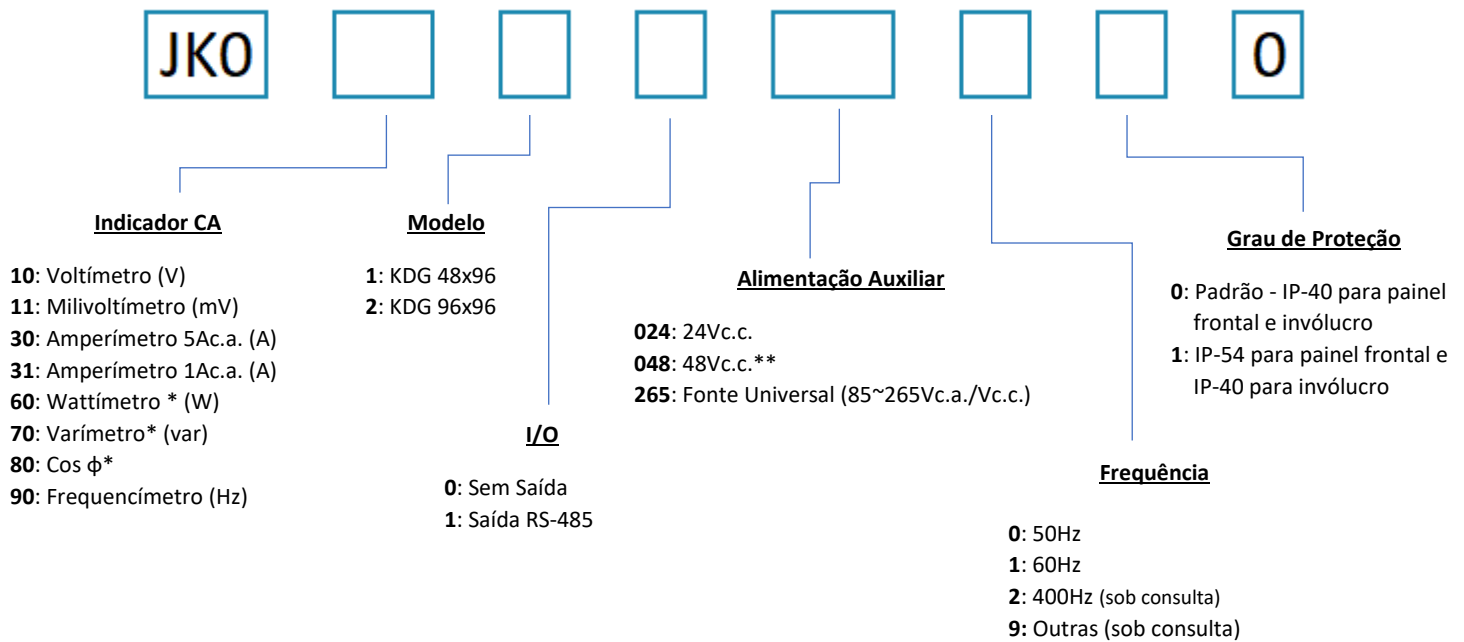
JK0

0

Indicador CA

10: Voltímetro (V)
11: Milivoltímetro (mV)
30: Amperímetro 5Ac.a. (A)
31: Amperímetro 1Ac.a. (A)
60: Wattímetro * (W)
70: Varímetro* (var)
80: Cos ϕ*
90: Frequencímetro (Hz)

Modelo

1: KDG 48x96
2: KDG 96x96

I/O

0: Sem Saída
1: Saída RS-485

Alimentação Auxiliar

024: 24Vc.c.
048: 48Vc.c.**
265: Fonte Universal (85~265Vc.a./Vc.c.)

Frequência

0: 50Hz
1: 60Hz
2: 400Hz (sob consulta)
9: Outras (sob consulta)

Grau de Proteção

0: Padrão - IP-40 para painel frontal e invólucro
1: IP-54 para painel frontal e IP-40 para invólucro